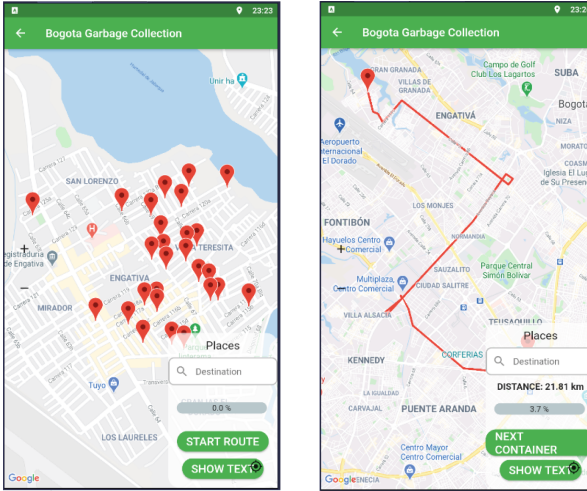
23:23

Bogota Garbage Collection

Unir ha

Camera 121

SAN LORENZO

Registraduría de Engativá

VILLA TERESITA

ENGATIVA

MIRADOR

Tuyo

LOS LAURELES

Places

Destination

0.0 %

START ROUTE

SHOW TEXT

Google

23:23

Bogota Garbage Collection

GRAN GRANADA

VILLAS DE GRANADA

Campo de Golf Club Los Lagartos

SUBA

ENGATIVÁ

Bogotá

Aeropuerto Internacional El Dorado

NIZA

MORATO

COASMED Iglesia El Lugar de Su Presencia

LOS MONJES

FONTIBÓN

Hayuelos Centro Comercial

NORMANDIA

Multiplaza Centro Comercial

SAUZALITO

CIUDAD SALITRE

Parque Central Simón Bolívar

VILLA ALSACIA

TEUSAQUILLO

Places

KENNEDY

CORFERIAS

Destination

DISTANCE: 21.81 km

CARVAJAL

PUENTE ARANDA

3.7 %

NEXT CONTAINER

Centro Mayor Centro Comercial

SHOW TEXT

Google

VENECIA